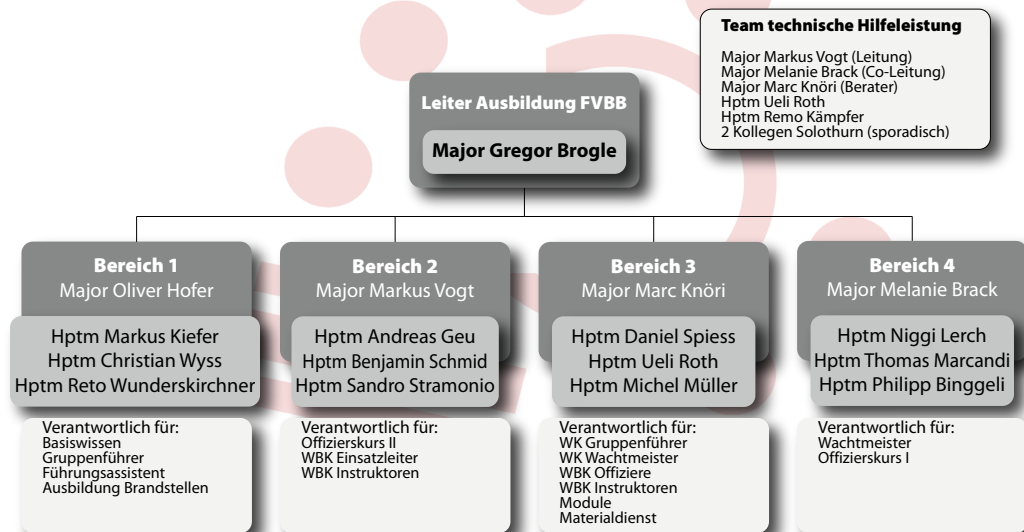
Team technische Hilfeleistung

Major Markus Vogt (Leitung)
Major Melanie Brack (Co-Leitung)
Major Marc Knöri (Berater)
Hptm Ueli Roth
Hptm Remo Kämpfer
2 Kollegen Solothurn (sporadisch)

Leiter Ausbildung FVBB

Major Gregor Brogle

Bereich 1
Major Oliver Hofer

Hptm Markus Kiefer
Hptm Christian Wyss
Hptm Reto Wunderskirchner

Verantwortlich für:
Basiswissen
Gruppenführer
Führungsassistent
Ausbildung Brandstellen

Bereich 2
Major Markus Vogt

Hptm Andreas Geu
Hptm Benjamin Schmid
Hptm Sandro Stramonio

Verantwortlich für:
Offizierskurs II
WBK Einsatzleiter
WBK Instruktoren

Bereich 3
Major Marc Knöri

Hptm Daniel Spiess
Hptm Ueli Roth
Hptm Michel Müller

Verantwortlich für:
WK Gruppenführer
WK Wachtmeister
WBK Offiziere
WBK Instruktoren
Module
Materialdienst

Bereich 4
Major Melanie Brack

Hptm Niggi Lerch
Hptm Thomas Marcandi
Hptm Philipp Binggeli

Verantwortlich für:
Wachtmeister
Offizierskurs I